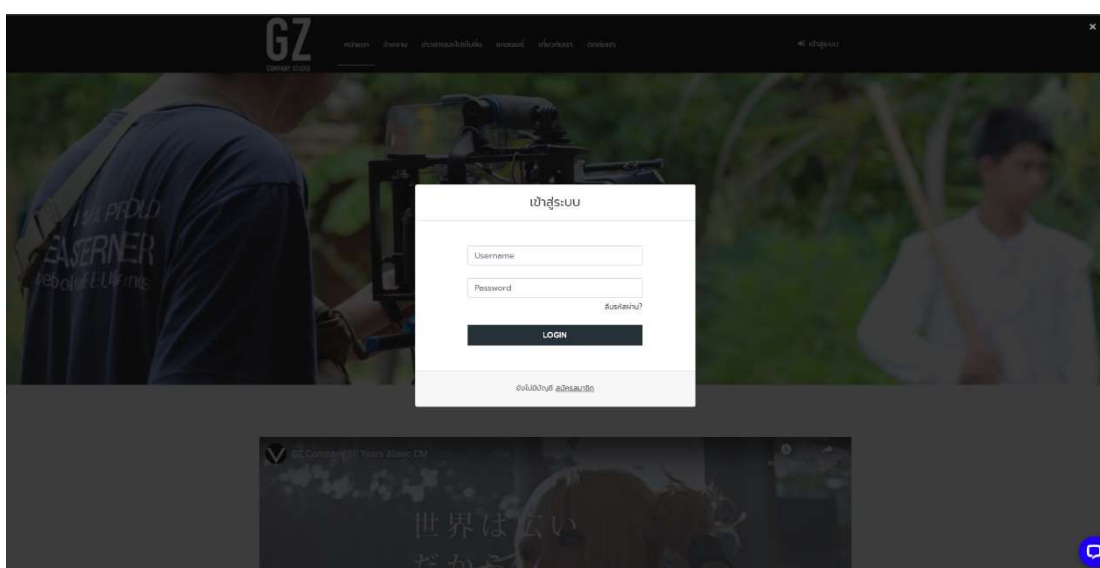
GZ
COMPANY STUDIO

หน้าแรก ผลงาน ข่าวสารและโปรโมชั่น แกลเลอรี่ เกี่ยวกับเรา ติดต่อเรา

เข้าสู่ระบบ

×

เข้าสู่ระบบ

Username

Password

ลืมรหัสผ่าน?

LOGIN

ยังไม่มีบัญชี สมัครสมาชิก

GZ Company 10 Years 30sec CM

世界は広い
だから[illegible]